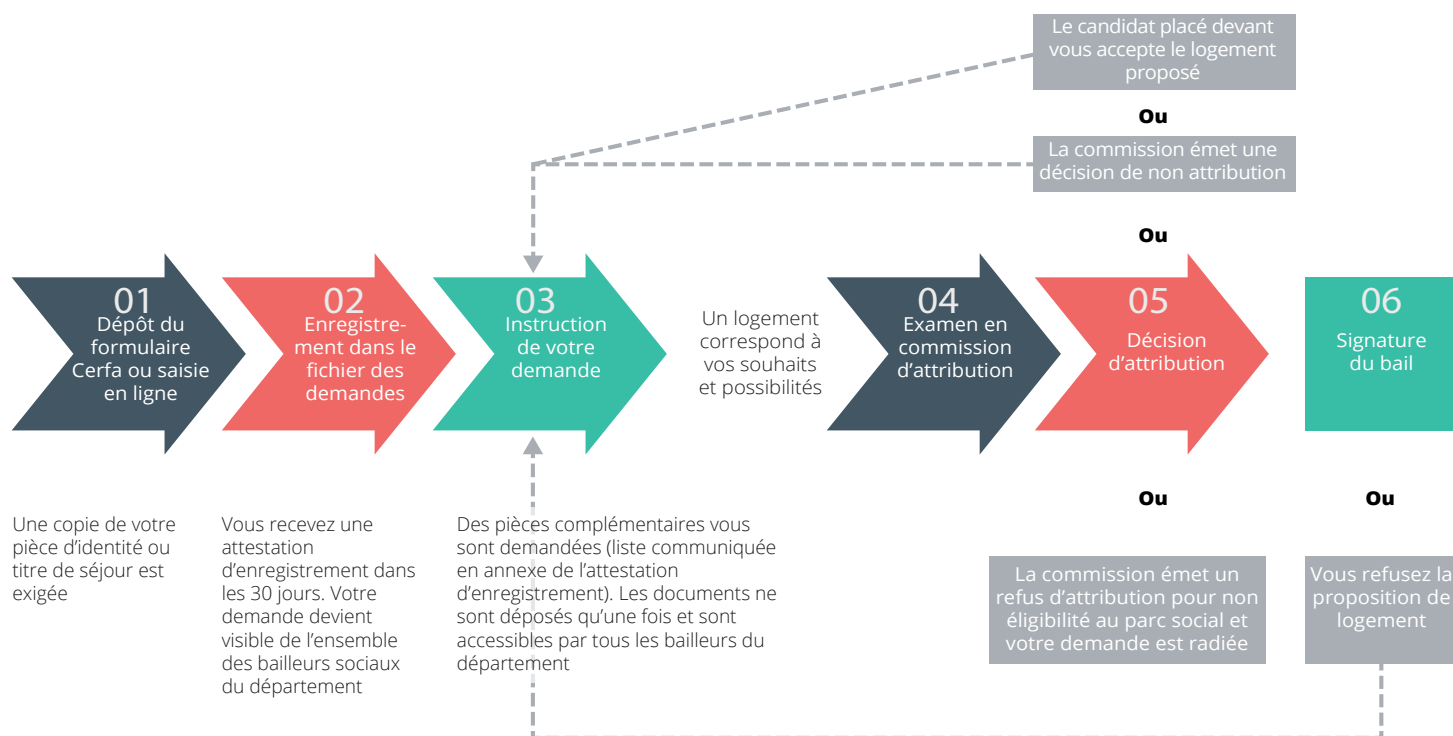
Le candidat placé devant vous accepte le logement proposé

Ou

La commission émet une décision de non attribution

Ou

01
Dépôt du formulaire Cerfa ou saisie en ligne

02
Enregistrement dans le fichier des demandes

03
Instruction de votre demande

Un logement correspond à vos souhaits et possibilités

04
Examen en commission d'attribution

05
Décision d'attribution

06
Signature du bail

Une copie de votre pièce d'identité ou titre de séjour est exigée

Vous recevez une attestation d'enregistrement dans les 30 jours. Votre demande devient visible de l'ensemble des bailleurs sociaux du département

Des pièces complémentaires vous sont demandées (liste communiquée en annexe de l'attestation d'enregistrement). Les documents ne sont déposés qu'une fois et sont accessibles par tous les bailleurs du département

Ou

Ou

La commission émet un refus d'attribution pour non éligibilité au parc social et votre demande est radiée

Vous refusez la proposition de logement